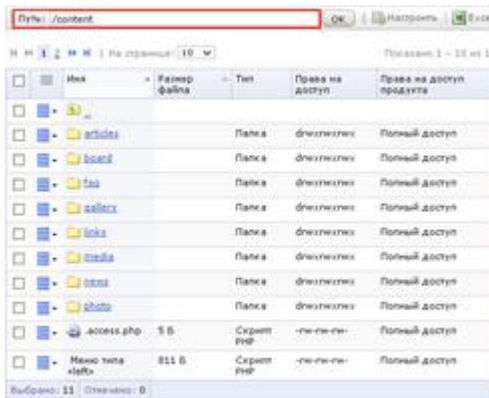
Путь: /content

OK | Настроить | Exce

1 2 | На странице: 10

Показано 1 – 10 из 1

| | | Имя | Размер файла | Тип | Права на доступ | Права на доступ продукта |
|---|---|---|---|---|---|---|
| | | .. | | | | |
| | | articles | | Папка | drwxrwxrwx | Полный доступ |
| | | board | | Папка | drwxrwxrwx | Полный доступ |
| | | faq | | Папка | drwxrwxrwx | Полный доступ |
| | | gallery | | Папка | drwxrwxrwx | Полный доступ |
| | | links | | Папка | drwxrwxrwx | Полный доступ |
| | | media | | Папка | drwxrwxrwx | Полный доступ |
| | | news | | Папка | drwxrwxrwx | Полный доступ |
| | | photo | | Папка | drwxrwxrwx | Полный доступ |
| | | .access.php | 5 Б | Скрипт PHP | -rw-rw-rw- | |
| | | Меню типа «left» | 811 Б | Скрипт PHP | -rw-rw-rw- | Полный доступ |

Выбрано: 11 | Отмечено: 0